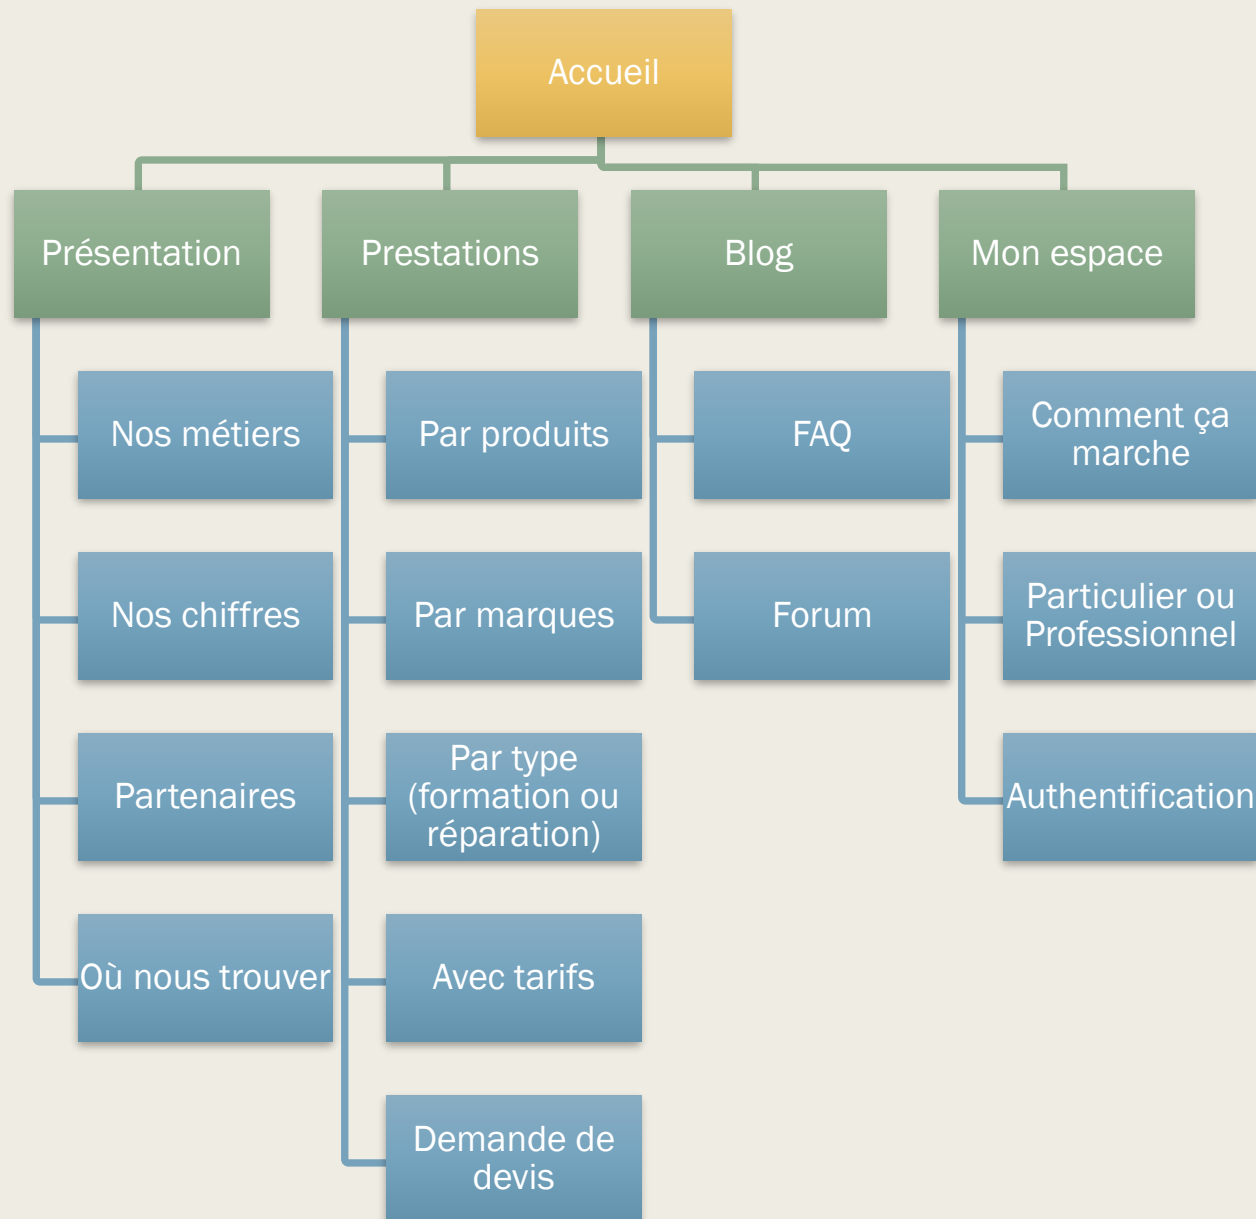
Accueil

Présentation

Nos métiers

Nos chiffres

Partenaires

Où nous trouver

Prestations

Par produits

Par marques

Par type (formation ou réparation)

Avec tarifs

Demande de devis

Blog

FAQ

Forum

Mon espace

Comment ça marche

Particulier ou Professionnel

Authentification